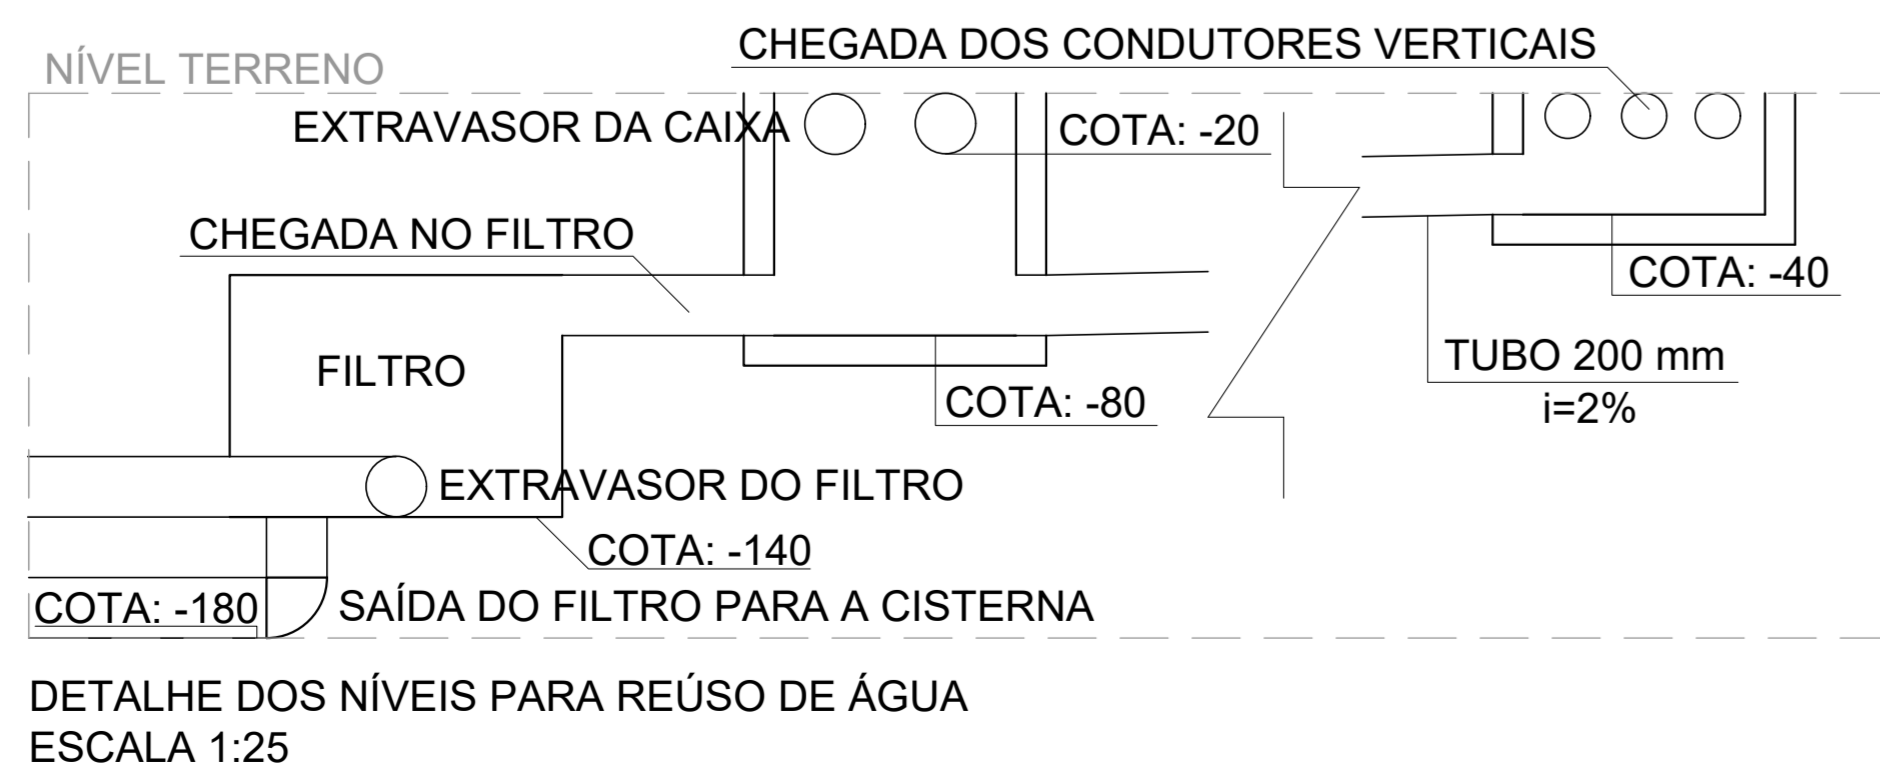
NÍVEL TERRENO

CHEGADA DOS CONDUTORES VERTICAIS

EXTRAVASOR DA CAIXA

COTA: -20

CHEGADA NO FILTRO

COTA: -40

FILTRO

TUBO 200 mm
i=2%

COTA: -80

EXTRAVASOR DO FILTRO

COTA: -140

COTA: -180

SAÍDA DO FILTRO PARA A CISTERNA

DETALHE DOS NÍVEIS PARA REÚSO DE ÁGUA
ESCALA 1:25